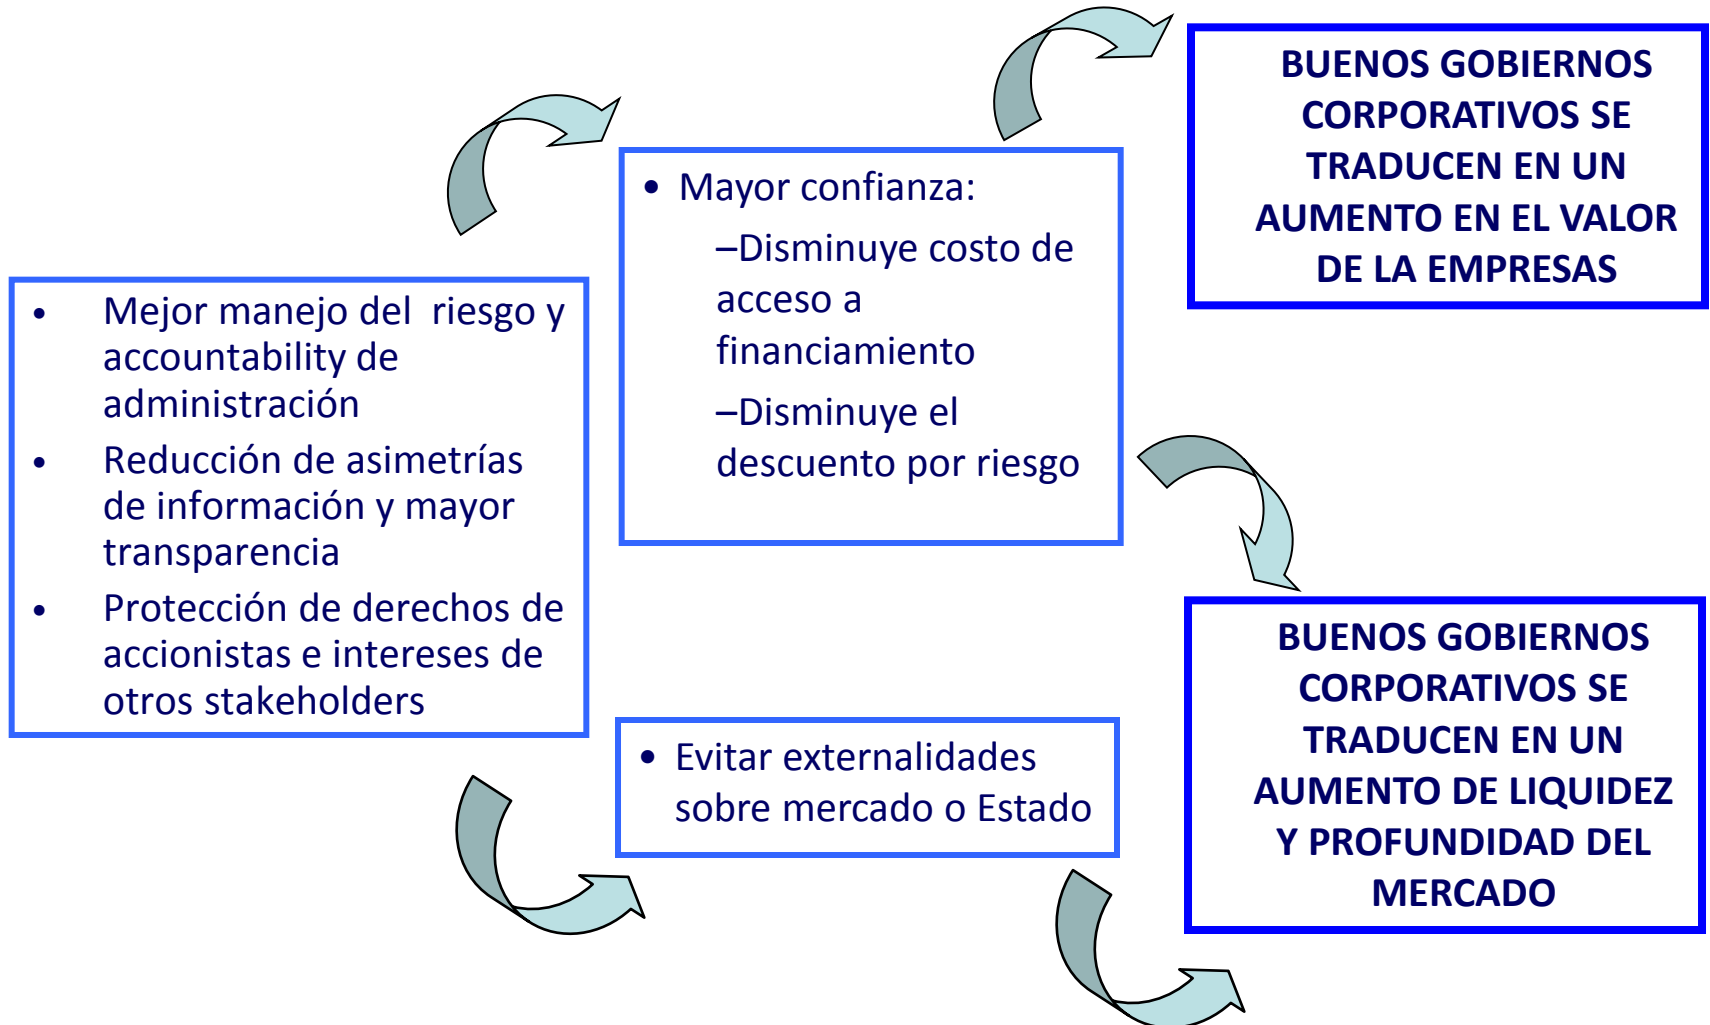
• Mejor manejo del riesgo y accountability de administración
• Reducción de asimetrías de información y mayor transparencia
• Protección de derechos de accionistas e intereses de otros stakeholders

• Mayor confianza:
–Disminuye costo de acceso a financiamiento
–Disminuye el descuento por riesgo

• Evitar externalidades sobre mercado o Estado

BUENOS GOBIERNOS CORPORATIVOS SE TRADUCEN EN UN AUMENTO EN EL VALOR DE LA EMPRESAS

BUENOS GOBIERNOS CORPORATIVOS SE TRADUCEN EN UN AUMENTO DE LIQUIDEZ Y PROFUNDIDAD DEL MERCADO